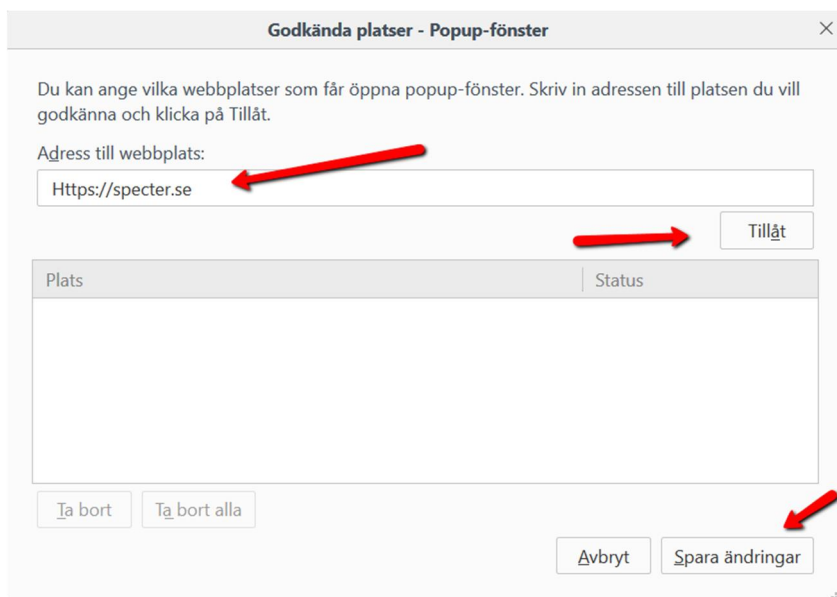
Godkända platser - Popup-fönster

Du kan ange vilka webbplatser som får öppna popup-fönster. Skriv in adressen till platsen du vill godkänna och klicka på Tillåt.

Adress till webbplats:

Https://specter.se

Tillåt

| Plats | Status |
|---|---|

Ta bort

Ta bort alla

Avbryt

Spara ändringar